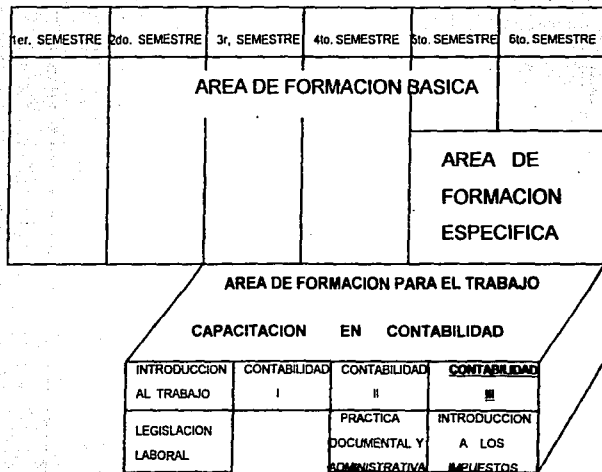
| 1er. SEMESTRE | 2do. SEMESTRE | 3r. SEMESTRE | 4to. SEMESTRE | 5to. SEMESTRE | 6to. SEMESTRE |
|---|---|---|---|---|---|

AREA DE FORMACION BASICA

AREA DE FORMACION ESPECIFICA

AREA DE FORMACION PARA EL TRABAJO

CAPACITACION EN CONTABILIDAD

| INTRODUCCION AL TRABAJO | CONTABILIDAD I | CONTABILIDAD II | CONTABILIDAD III |
|---|---|---|---|
| LEGISLACION LABORAL | | PRACTICA DOCUMENTAL Y ADMINISTRATIVA | INTRODUCCION A LOS IMPUESTOS |